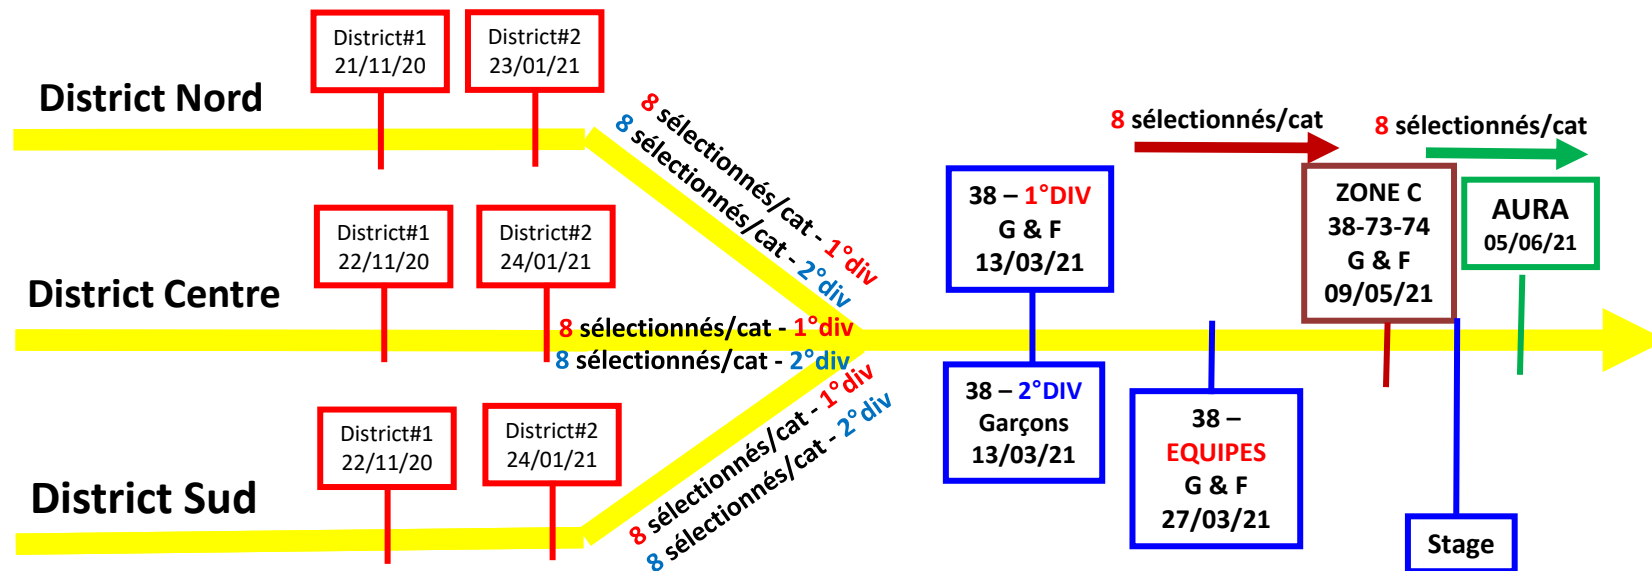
District#1
21/11/20

District#2
23/01/21

District Nord

8 sélectionnés/cat - 1°div
8 sélectionnés/cat - 2°div

District#1
22/11/20

District#2
24/01/21

District Centre

8 sélectionnés/cat - 1°div
8 sélectionnés/cat - 2°div

District#1
22/11/20

District#2
24/01/21

District Sud

8 sélectionnés/cat - 1°div
8 sélectionnés/cat - 2°div

38 – 1°DIV
G & F
13/03/21

38 – 2°DIV
Garçons
13/03/21

38 –
EQUIPES
G & F
27/03/21

8 sélectionnés/cat

ZONE C
38-73-74
G & F
09/05/21

8 sélectionnés/cat

AURA
05/06/21

Stage